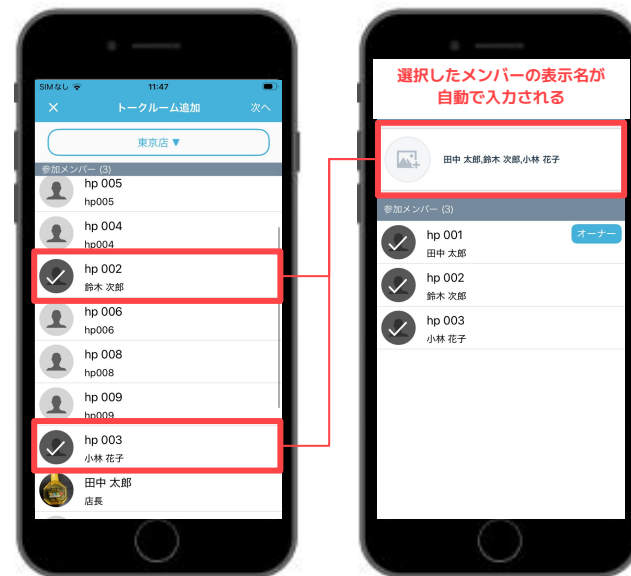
SIMなし 11:47

× トークルーム追加 次へ

東京店▼

参加メンバー (3)

hp 005
hp005

hp 004
hp004

hp 002
鈴木 次郎

hp 006
hp006

hp 008
hp008

hp 009
hp009

hp 003
小林 花子

田中 太郎
店長

選択したメンバーの表示名が自動で入力される

田中 太郎,鈴木 次郎,小林 花子

参加メンバー (3)

hp 001
田中 太郎
オーナー

hp 002
鈴木 次郎

hp 003
小林 花子